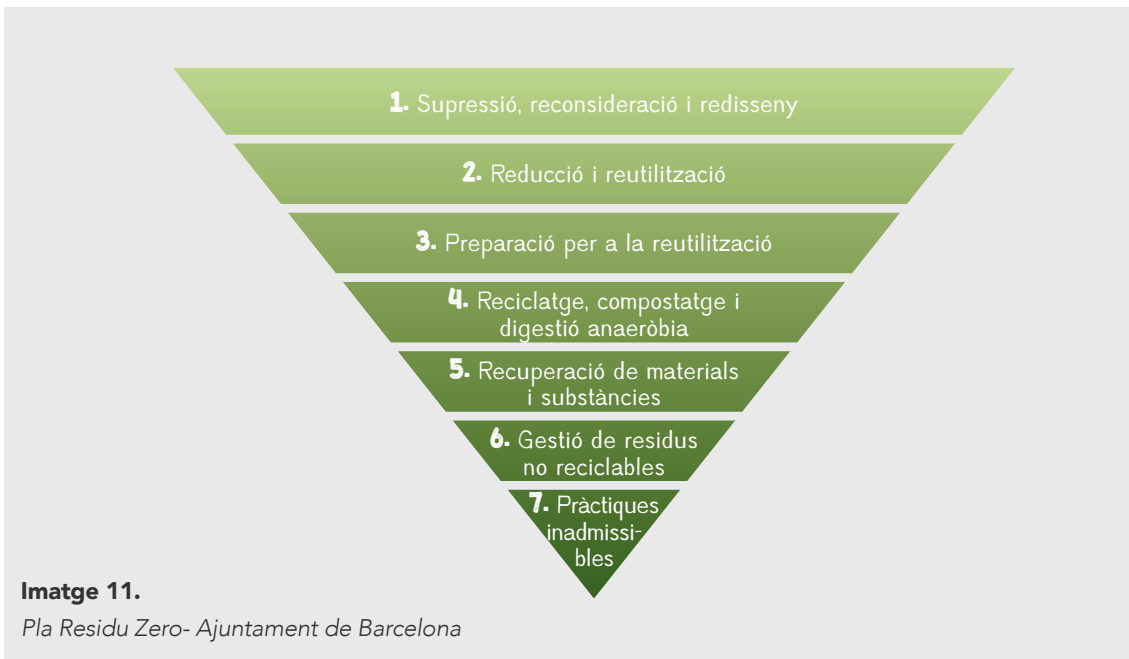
1. Supressió, reconsideració i redisseny

2. Reducció i reutilització

3. Preparació per a la reutilització

4. Reciclatge, compostatge i digestió anaeròbia

5. Recuperació de materials i substàncies

6. Gestió de residus no reciclables

7. Pràctiques inadmissibles

Imatge 11.

Pla Residu Zero- Ajuntament de Barcelona